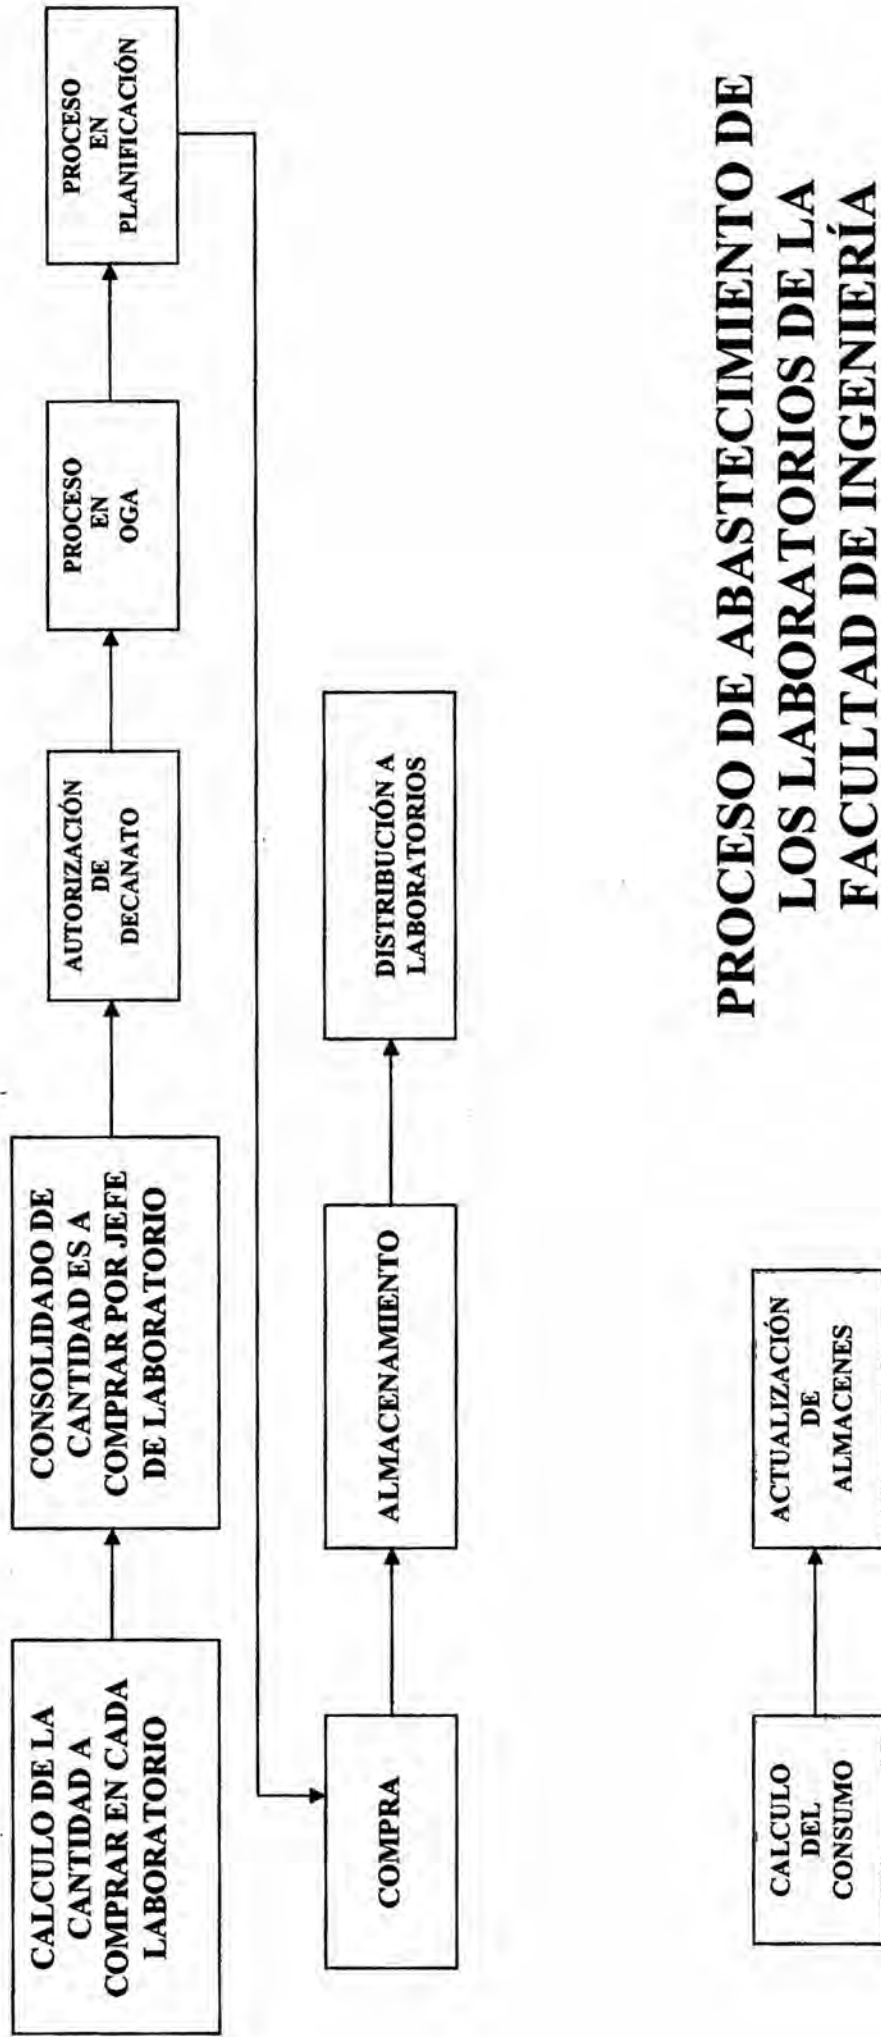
CALCULO DE LA CANTIDAD A COMPRAR EN CADA LABORATORIO

CONSOLIDADO DE CANTIDAD ES A COMPRAR POR JEFE DE LABORATORIO

AUTORIZACIÓN DE DECANATO

PROCESO EN OGA

PROCESO EN PLANIFICACIÓN

COMPRA

ALMACENAMIENTO

DISTRIBUCIÓN A LABORATORIOS

CALCULO DEL CONSUMO

ACTUALIZACIÓN DE ALMACENES

PROCESO DE ABASTECIMIENTO DE LOS LABORATORIOS DE LA FACULTAD DE INGENIERÍA